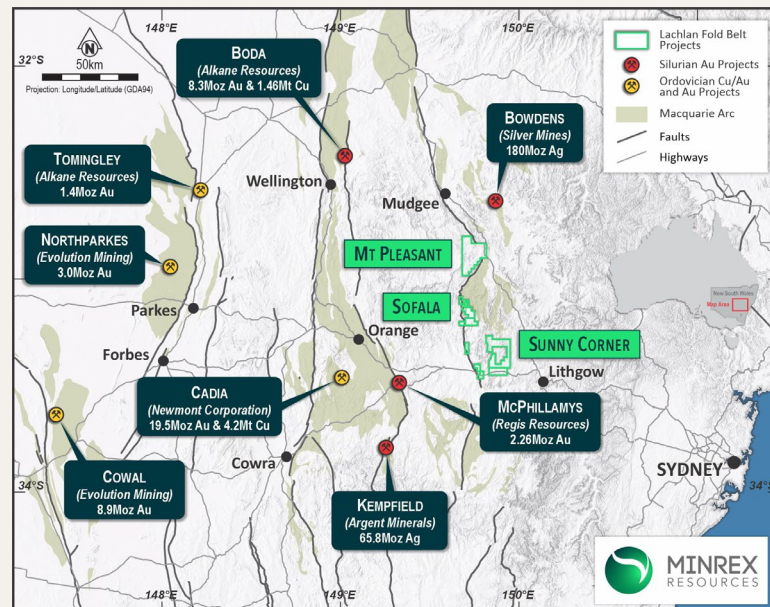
148°E
149°E
150°E
32°S
N
50km
Projection: Longitude/Latitude (GDA94)

BODA
(Alkane Resources)
8.3Moz Au & 1.46Mt Cu

Lachlan Fold Belt Projects
Silurian Au Projects
Ordovician Cu/Au and Au Projects
Macquarie Arc
Faults
Highways

BOWDENS
(Silver Mines)
180Moz Ag

TOMINGLEY
(Alkane Resources)
1.4Moz Au

Wellington

Mudgee

NORTHPARKES
(Evolution Mining)
3.0Moz Au

MT PLEASANT

SOFALA

New South Wales
Map Area

Parkes

Orange

SUNNY CORNER

Forbes

Lithgow

CADIA
(Newmont Corporation)
19.5Moz Au & 4.2Mt Cu

MCPHILLAMYS
(Regis Resources)
2.26Moz Au

Cowra

SYDNEY

COWAL
(Evolution Mining)
8.9Moz Au

34°S

KEMPFIELD
(Argent Minerals)
65.8Moz Ag

MINREX
RESOURCES

148°E
149°E
150°E